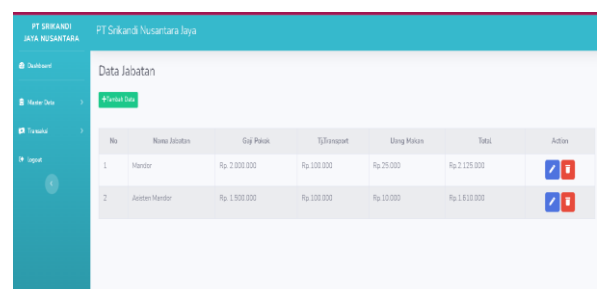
PT SRIKANDI JAYA NUSANTARA

PT Srikandi Nusantara Jaya

Dashboard

Master Data

Transaksi

Logout

Data Jabatan

+Tambah Data

| No | Nama Jabatan | Gaji Pokok | Tj.Transport | Uang Makan | Total | Action |
|---|---|---|---|---|---|---|
| 1 | Mandor | Rp. 2.000.000 | Rp.100.000 | Rp.25.000 | Rp.2.125.000 | |
| 2 | Asisten Mandor | Rp. 1.500.000 | Rp.100.000 | Rp.10.000 | Rp.1.610.000 | |